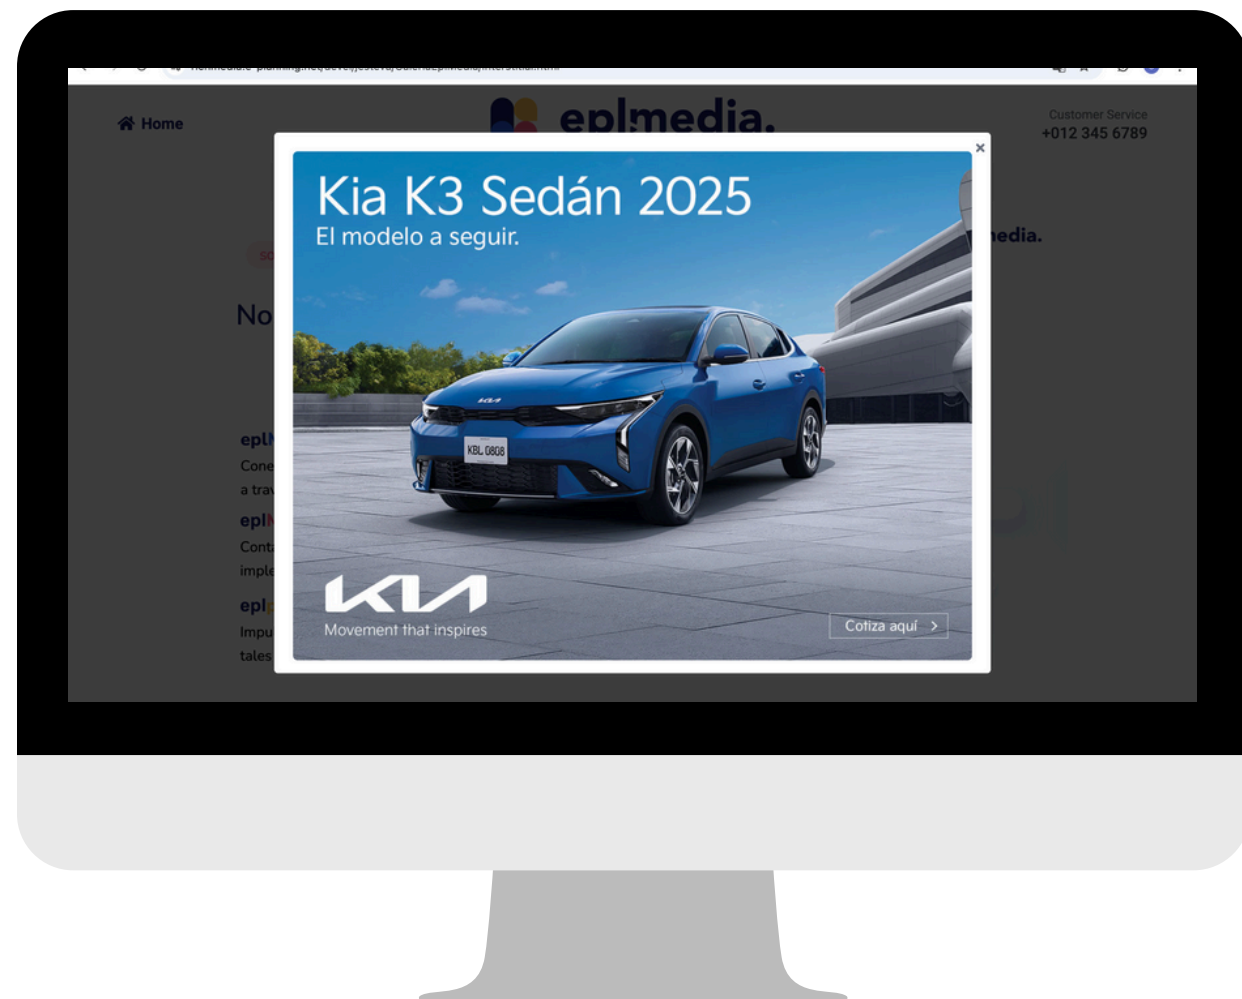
Home

eplmedia.

Customer Service
+012 345 6789

×

Kia K3 Sedán 2025
El modelo a seguir.

KBL 0808

KIA

Movement that inspires

Cotiza aquí >

media.

No

eplM
Cone
a tra

eplM
Cont
imple

epl
Impu
tales